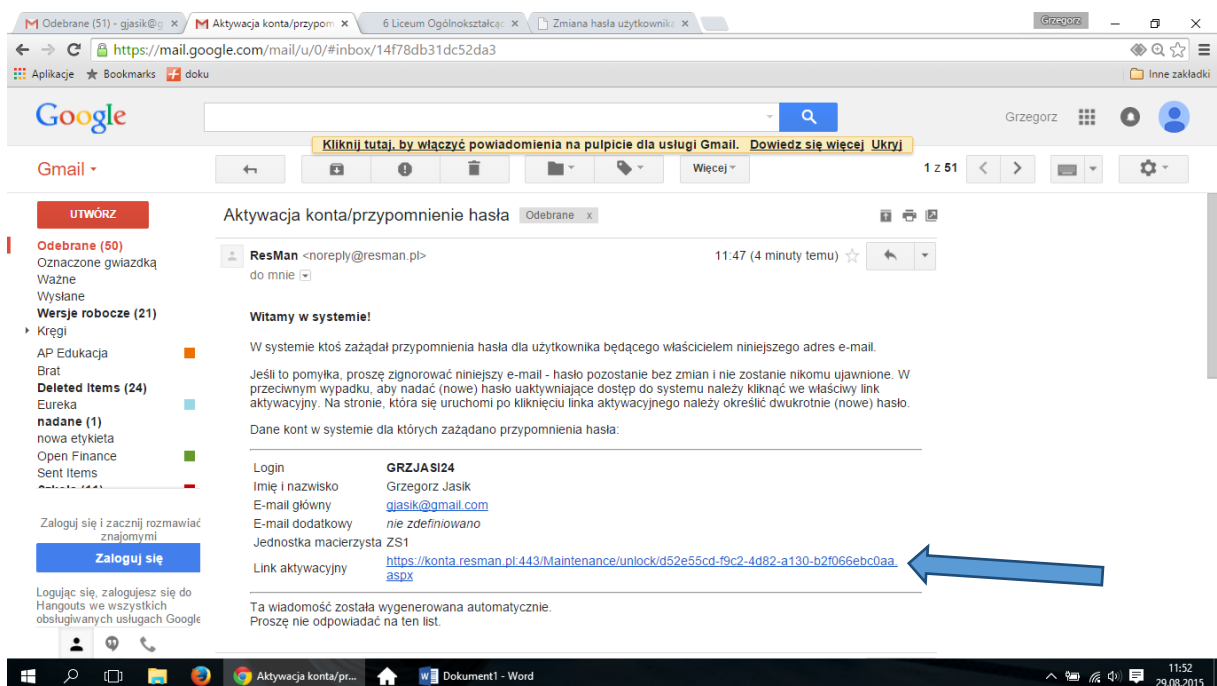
Odebrane (51) - gjasik@g × | Aktywacja konta/przypom × | 6 Liceum Ogólnokształcąc × | Zmiana hasła użytkownika ×

Grzegorz

https://mail.google.com/mail/u/0/#inbox/14f78db31dc52da3

Aplikacje ★ Bookmarks doku | Inne zakładki

Google

Grzegorz

Kliknij tutaj, by włączyć powiadomienia na pulpicie dla usługi Gmail. Dowiedz się więcej Ukryj

Gmail ▾

Więcej ▾

1 z 51

UTWÓRZ

Odebrane (50)
Oznaczone gwiazdką
Ważne
Wysłane
Wersje robocze (21)
Kręgi
AP Edukacja
Brat
Deleted Items (24)
Eureka
nadane (1)
nowa etykieta
Open Finance
Sent Items

Zaloguj się i zacznij rozmawiać znajomymi

Zaloguj się

Logując się, zalogujesz się do Hangouts we wszystkich obsługiwanych usługach Google

Aktywacja konta/przypomnienie hasła Odebrane x

ResMan <noreply@resman.pl>
do mnie

11:47 (4 minuty temu)

Witamy w systemie!

W systemie ktoś zażądał przypomnienia hasła dla użytkownika będącego właścicielem niniejszego adres e-mail.

Jeśli to pomyłka, proszę zignorować niniejszy e-mail - hasło pozostanie bez zmian i nie zostanie nikomu ujawnione. W przeciwnym wypadku, aby nadać (nowe) hasło uaktywniające dostęp do systemu należy kliknąć we właściwy link aktywacyjny. Na stronie, która się uruchomi po kliknięciu linka aktywacyjnego należy określić dwukrotnie (nowe) hasło.

Dane kont w systemie dla których zażądano przypomnienia hasła:

| | |
|---|---|
| Login | GRZJASI24 |
| Imię i nazwisko | Grzegorz Jasik |
| E-mail główny | gjasik@gmail.com |
| E-mail dodatkowy | nie zdefiniowano |
| Jednostka macierzysta | ZS1 |
| Link aktywacyjny | https://konta.resman.pl:443/Maintenance/unlock/d52e55cd-f9c2-4d82-a130-b2f066ebc0aa.aspx |

Ta wiadomość została wygenerowana automatycznie.
Proszę nie odpowiadać na ten list.

Aktywacja konta/pr... | Dokument1 - Word

11:52
29.08.2015